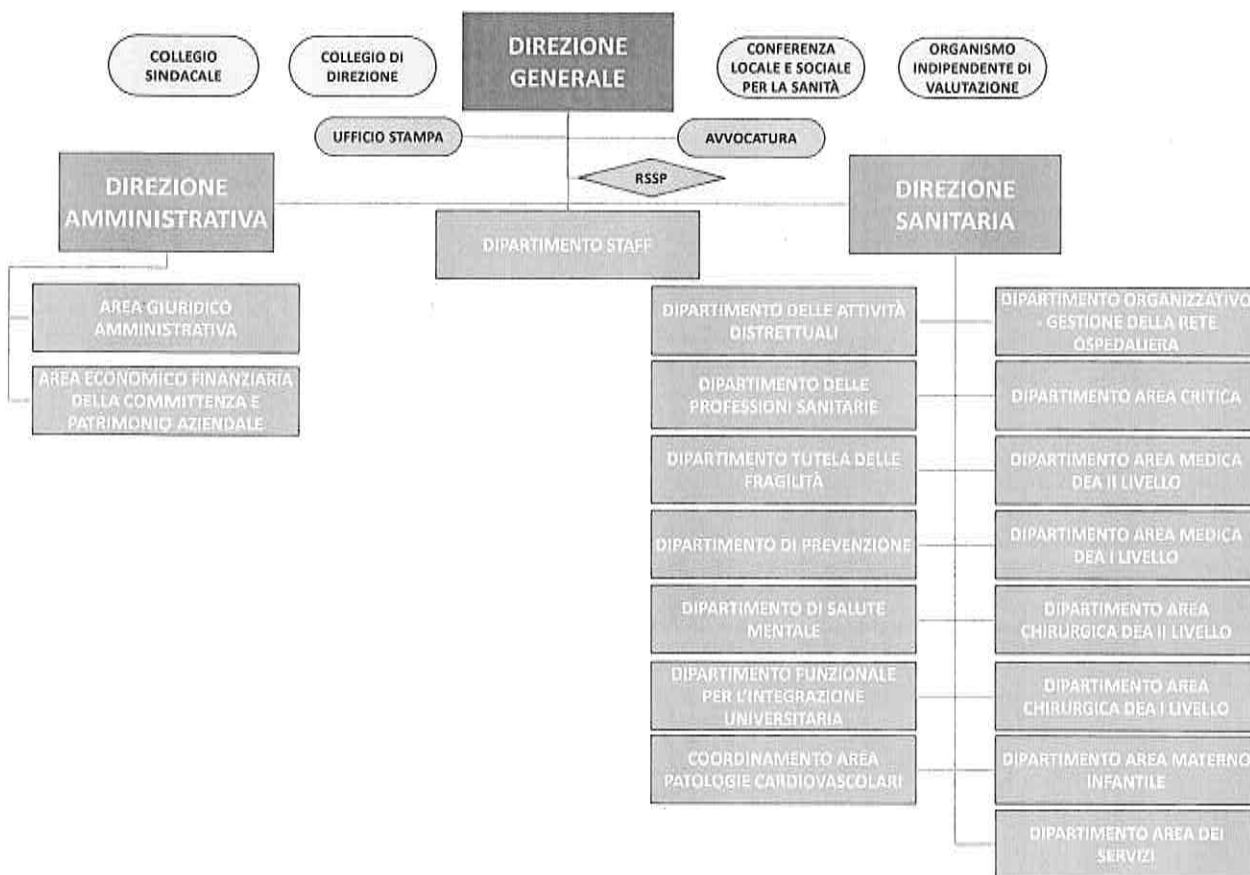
COLLEGIO SINDACALE

COLLEGIO DI DIREZIONE

DIREZIONE GENERALE

CONFERENZA LOCALE E SOCIALE PER LA SANITÀ

ORGANISMO INDIPENDENTE DI VALUTAZIONE

UFFICIO STAMPA

AVVOCATURA

RSSP

DIREZIONE AMMINISTRATIVA

DIPARTIMENTO STAFF

DIREZIONE SANITARIA

AREA GIURIDICO AMMINISTRATIVA

AREA ECONOMICO FINANZIARIA DELLA COMMITTENZA E PATRIMONIO AZIENDALE

DIPARTIMENTO DELLE ATTIVITÀ DISTRETTUALI

DIPARTIMENTO DELLE PROFESSIONI SANITARIE

DIPARTIMENTO TUTELA DELLE FRAGILITÀ

DIPARTIMENTO DI PREVENZIONE

DIPARTIMENTO DI SALUTE MENTALE

DIPARTIMENTO FUNZIONALE PER L'INTEGRAZIONE UNIVERSITARIA

COORDINAMENTO AREA PATOLOGIE CARDIOVASCOLARI

DIPARTIMENTO ORGANIZZATIVO - GESTIONE DELLA RETE OSPEDALIERA

DIPARTIMENTO AREA CRITICA

DIPARTIMENTO AREA MEDICA DEA II LIVELLO

DIPARTIMENTO AREA MEDICA DEA I LIVELLO

DIPARTIMENTO AREA CHIRURGICA DEA II LIVELLO

DIPARTIMENTO AREA CHIRURGICA DEA I LIVELLO

DIPARTIMENTO AREA MATERNO INFANTILE

DIPARTIMENTO AREA DEI SERVIZI